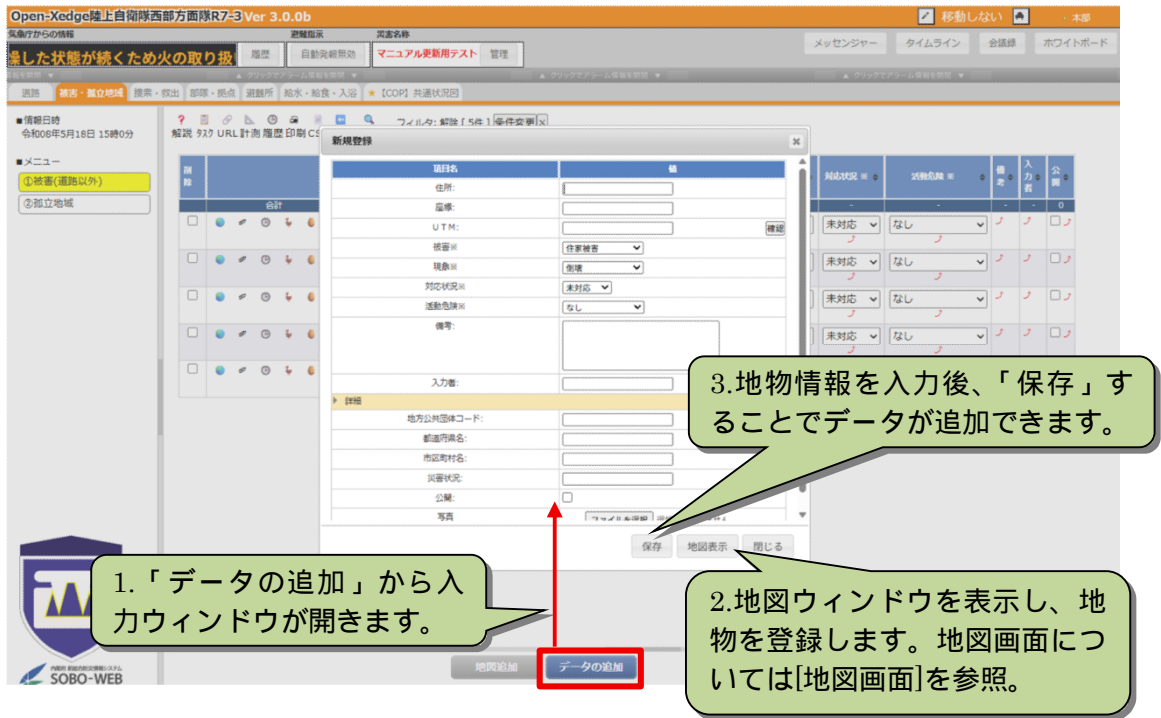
Open-Xedge陸上自衛隊西部方面隊R7-3 Ver 3.0.0b

移動しない

本部

気象庁からの情報

避難指示

災害名称

燥した状態が続くため火の取り扱

履歴

自動発報無効

マニュアル更新用テスト

管理

メッセンジャー

タイムライン

会議録

ホワイトボード

道路

被害・孤立地域

捜索・救出

部隊・拠点

避難所

給水・給食・入浴

【COP】共通状況図

■情報日時
令和08年5月18日 15時0分

■メニュー

①被害(道路以外)

②孤立地域

解説 タスク URL 計測 履歴 印刷 CS

フィルタ: 解除 [ 5件 ]

条件変更

削除

合計

対応状況

活動危険

備考

入力者

公開

未対応

なし

新規登録

項目名

値

住所:

座標:

UTM:

確認

被害※

住家被害

現象※

倒壊

対応状況※

未対応

活動危険※

なし

備考:

入力者:

詳細

地方公共団体コード:

都道府県名:

市区町村名:

災害状況:

公開:

写真

ファイルを選択

保存

地図表示

閉じる

地図追加

データの追加

SOBO-WEB

1.「データの追加」から入力ウィンドウが開きます。

2.地図ウィンドウを表示し、地物を登録します。地図画面については[地図画面]を参照。

3.地物情報を入力後、「保存」することでデータが追加できます。